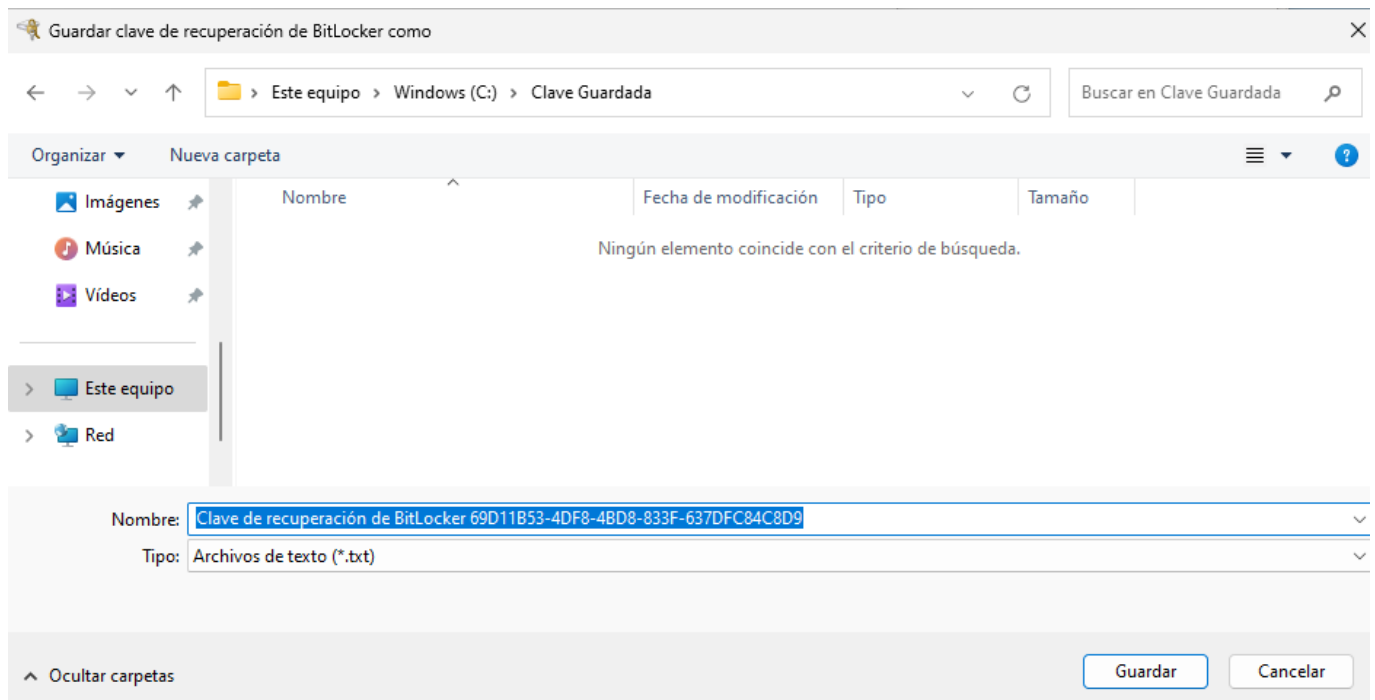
Guardar clave de recuperación de BitLocker como

Este equipo > Windows (C:) > Clave Guardada

Buscar en Clave Guardada

Organizar ▾ Nueva carpeta

Imágenes
Música
Vídeos
Este equipo
Red

| Nombre | Fecha de modificación | Tipo | Tamaño |
|---|---|---|---|

Ningún elemento coincide con el criterio de búsqueda.

Nombre: Clave de recuperación de BitLocker 69D11B53-4DF8-4BD8-833F-637DFC84C8D9
Tipo: Archivos de texto (*.txt)

Ocultar carpetas

Guardar Cancelar